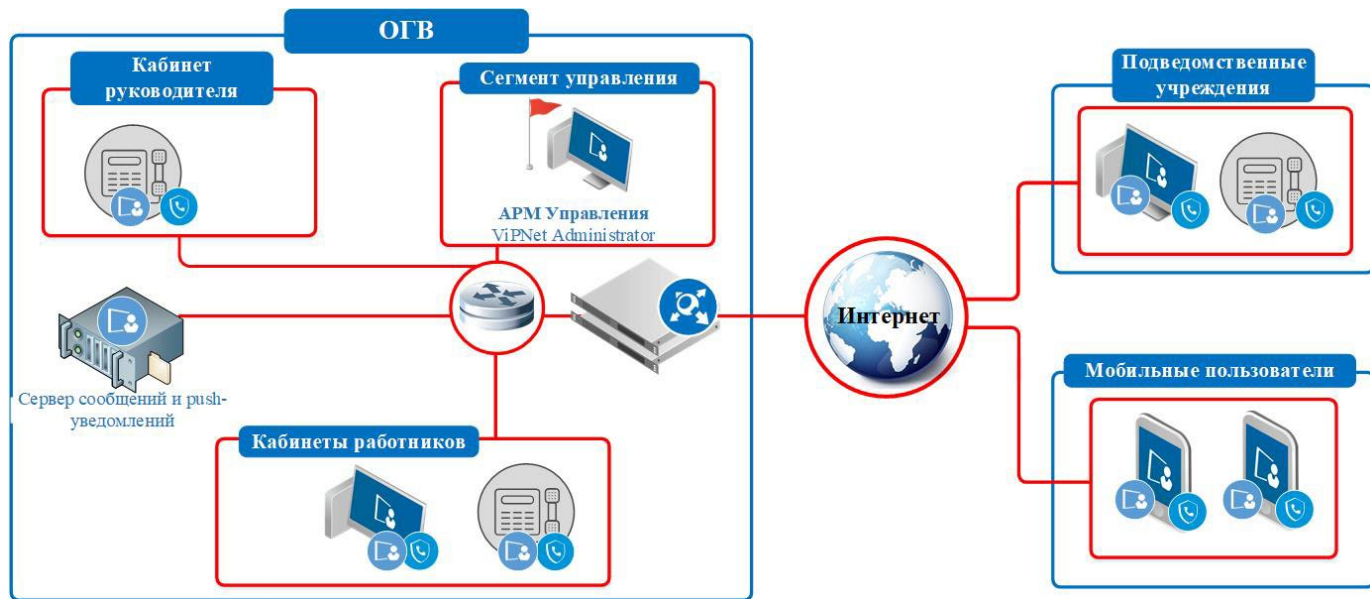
ОГВ

Кабинет руководителя

Сегмент управления

АРМ Управления
ViPNet Administrator

Сервер сообщений и push-уведомлений

Кабинеты работников

Интернет

Подведомственные учреждения

Мобильные пользователи